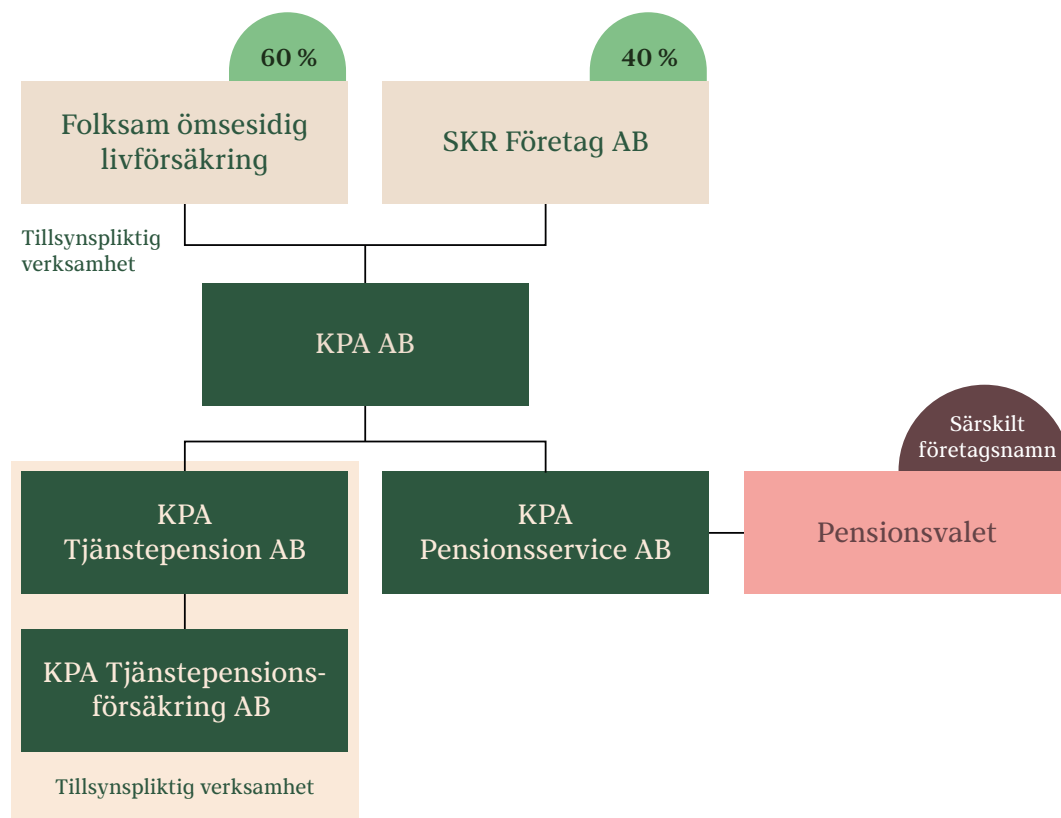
60 %

Folksam ömsesidig livförsäkring

40 %

SKR Företag AB

Tillsynspliktig verksamhet

KPA AB

KPA Tjänstepension AB

KPA Tjänstepensionsförsäkring AB

Tillsynspliktig verksamhet

KPA Pensionsservice AB

Särskilt företagsnamn

Pensionsvalet